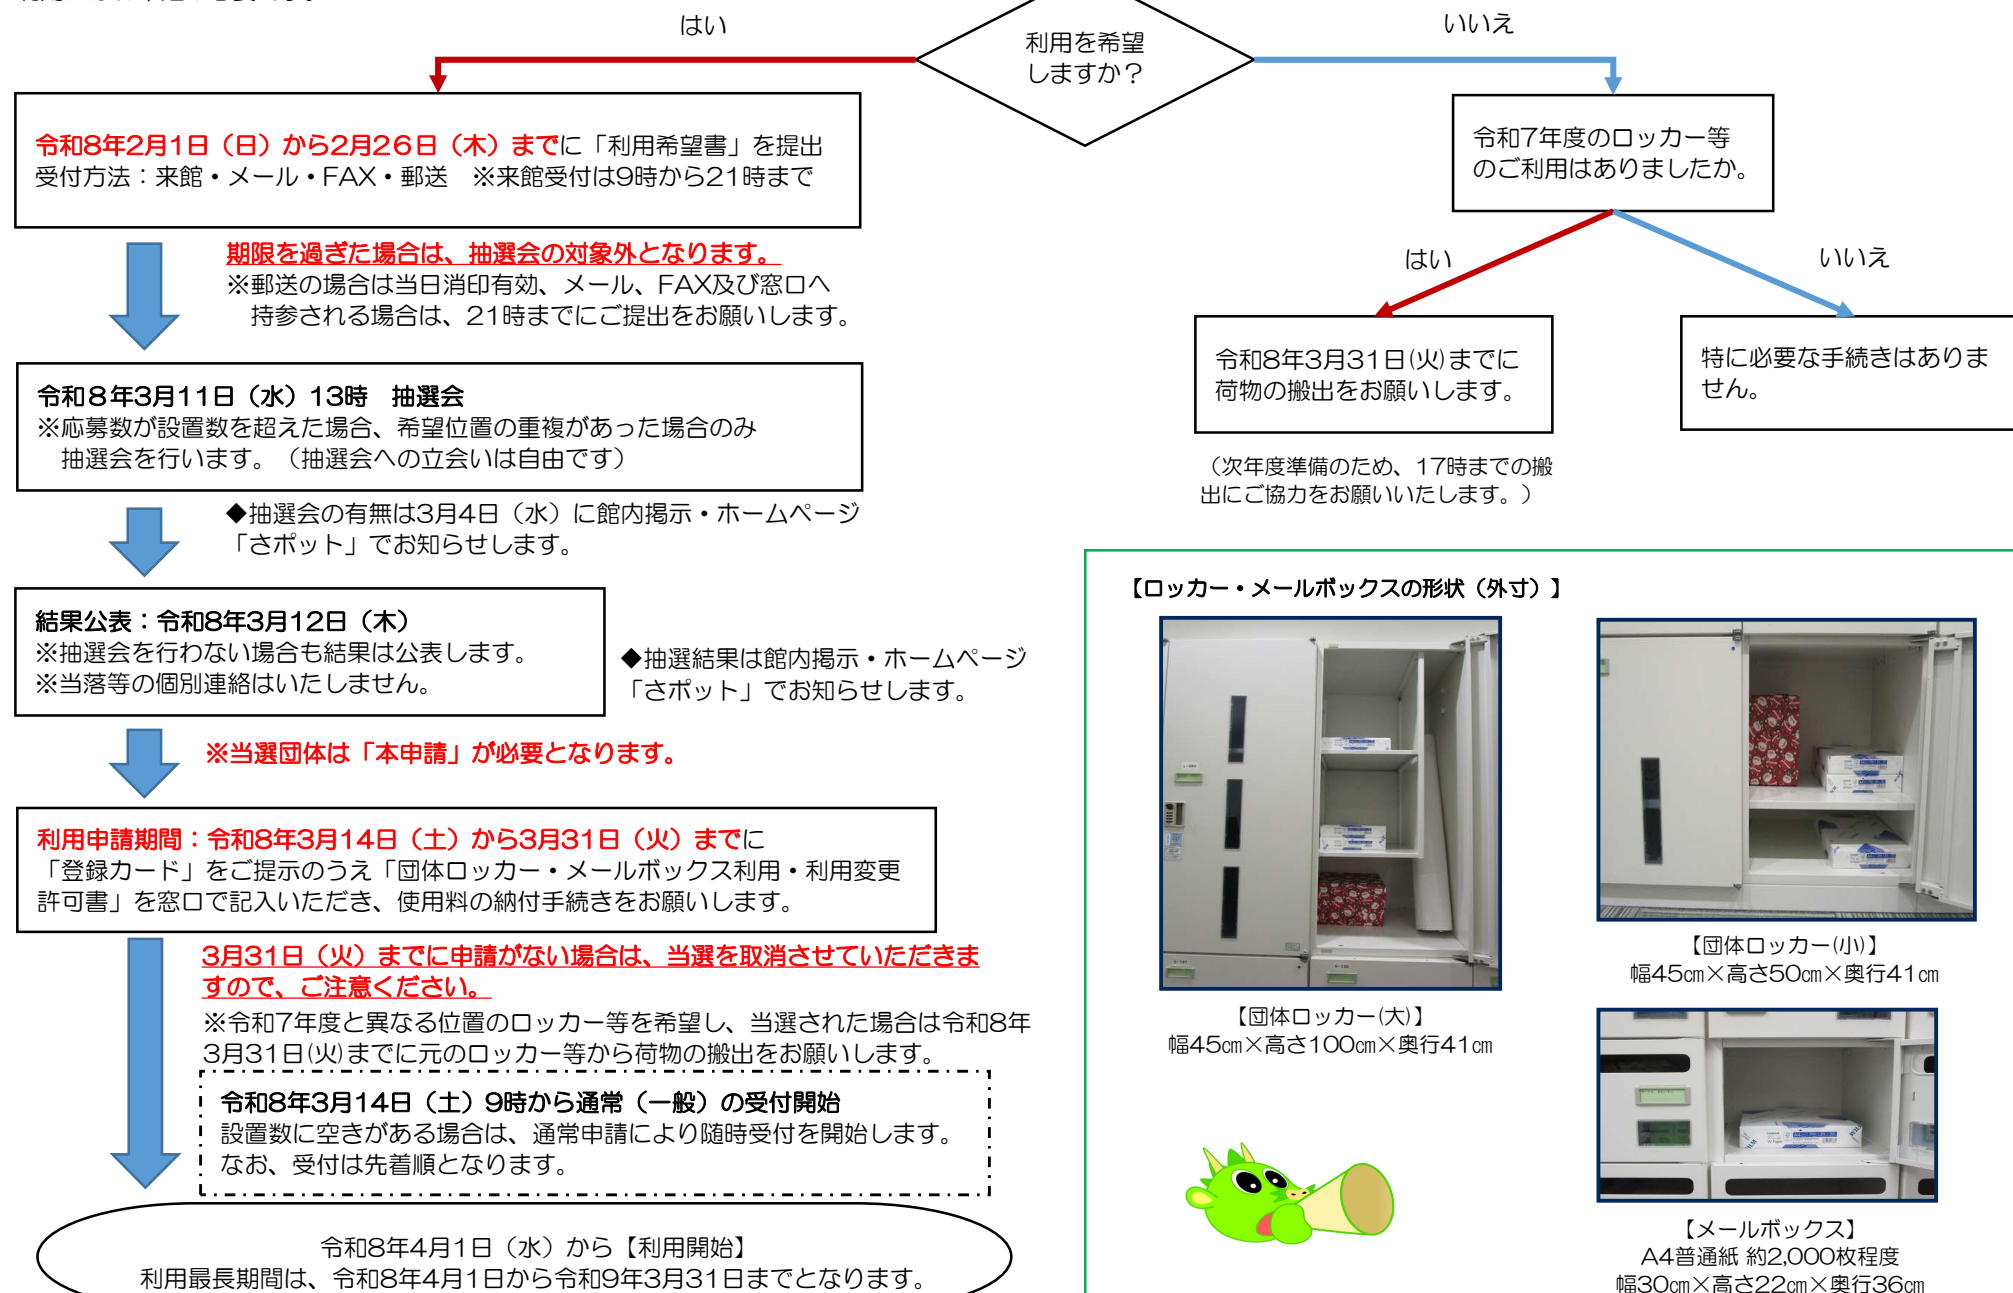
はい

利用を希望しますか？

いいえ

令和8年2月1日（日）から2月26日（木）までに「利用希望書」を提出
受付方法：来館・メール・FAX・郵送　※来館受付は9時から21時まで

期限を過ぎた場合は、抽選会の対象外となります。
※郵送の場合は当日消印有効、メール、FAX及び窓口へ持参される場合は、21時までにご提出をお願いします。

令和８年3月11日（水）13時　抽選会
※応募数が設置数を超えた場合、希望位置の重複があった場合のみ抽選会を行います。（抽選会への立会いは自由です）

◆抽選会の有無は3月4日（水）に館内掲示・ホームページ「さポット」でお知らせします。

結果公表：令和8年3月12日（木）
※抽選会を行わない場合も結果は公表します。
※当落等の個別連絡はいたしません。

◆抽選結果は館内掲示・ホームページ「さポット」でお知らせします。

※当選団体は「本申請」が必要となります。

利用申請期間：令和8年3月14日（土）から3月31日（火）までに「登録カード」をご提示のうえ「団体ロッカー・メールボックス利用・利用変更許可書」を窓口で記入いただき、使用料の納付手続きをお願いします。

3月31日（火）までに申請がない場合は、当選を取消させていただきますので、ご注意ください。
※令和7年度と異なる位置のロッカー等を希望し、当選された場合は令和8年3月31日(火)までに元のロッカー等から荷物の搬出をお願いします。

令和8年3月14日（土）9時から通常（一般）の受付開始
設置数に空きがある場合は、通常申請により随時受付を開始します。
なお、受付は先着順となります。

令和8年4月1日（水）から【利用開始】
利用最長期間は、令和8年4月1日から令和9年3月31日までとなります。

令和7年度のロッカー等のご利用はありましたか。

はい

いいえ

令和8年3月31日(火)までに荷物の搬出をお願いします。

特に必要な手続きはありません。

（次年度準備のため、17時までの搬出にご協力をお願いいたします。）

【ロッカー・メールボックスの形状（外寸）】

【団体ロッカー(大)】
幅45cm×高さ100cm×奥行41cm

【団体ロッカー(小)】
幅45cm×高さ50cm×奥行41cm

【メールボックス】
A4普通紙 約2,000枚程度
幅30cm×高さ22cm×奥行36cm